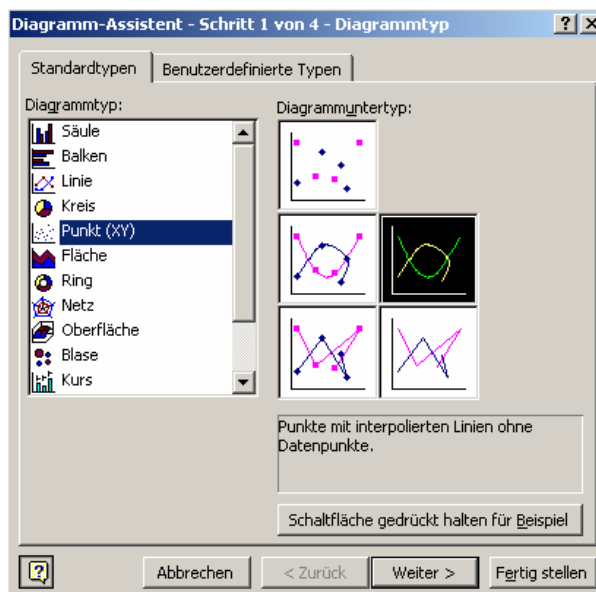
Diagramm-Assistent - Schritt 1 von 4 - Diagrammtyp

?
X

Standardtypen
Benutzerdefinierte Typen

Diagrammtyp:

Säule
Balken
Linie
Kreis
Punkt (XY)
Fläche
Ring
Netz
Oberfläche
Blase
Kurs

Diagrammuntertyp:

Punkte mit interpolierten Linien ohne Datenpunkte.

Schaltfläche gedrückt halten für Beispiel

Abbrechen
< Zurück
Weiter >
Fertig stellen